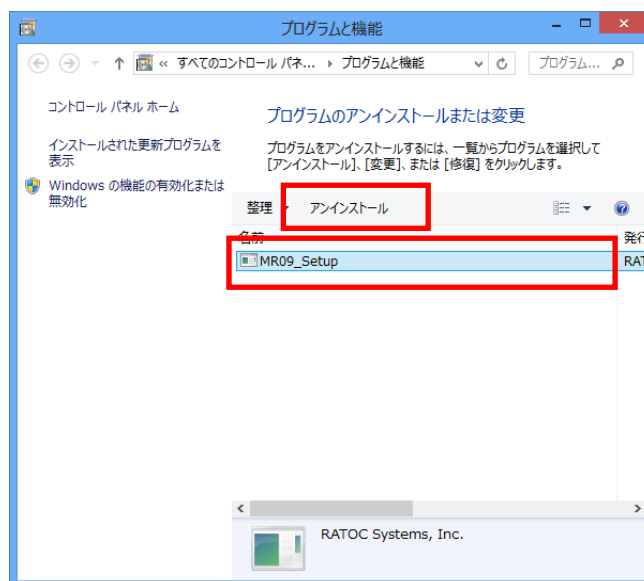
プログラムと機能

« すべてのコントロール パネ... › プログラムと機能

プログラム... ρ

コントロール パネル ホーム

インストールされた更新プログラムを表示

Windows の機能の有効化または無効化

プログラムのアンインストールまたは変更

プログラムをアンインストールするには、一覧からプログラムを選択して [アンインストール]、[変更]、または [修復] をクリックします。

整理 ▾ アンインストール

名前

発行

MR09_Setup

RAT

RATOC Systems, Inc.